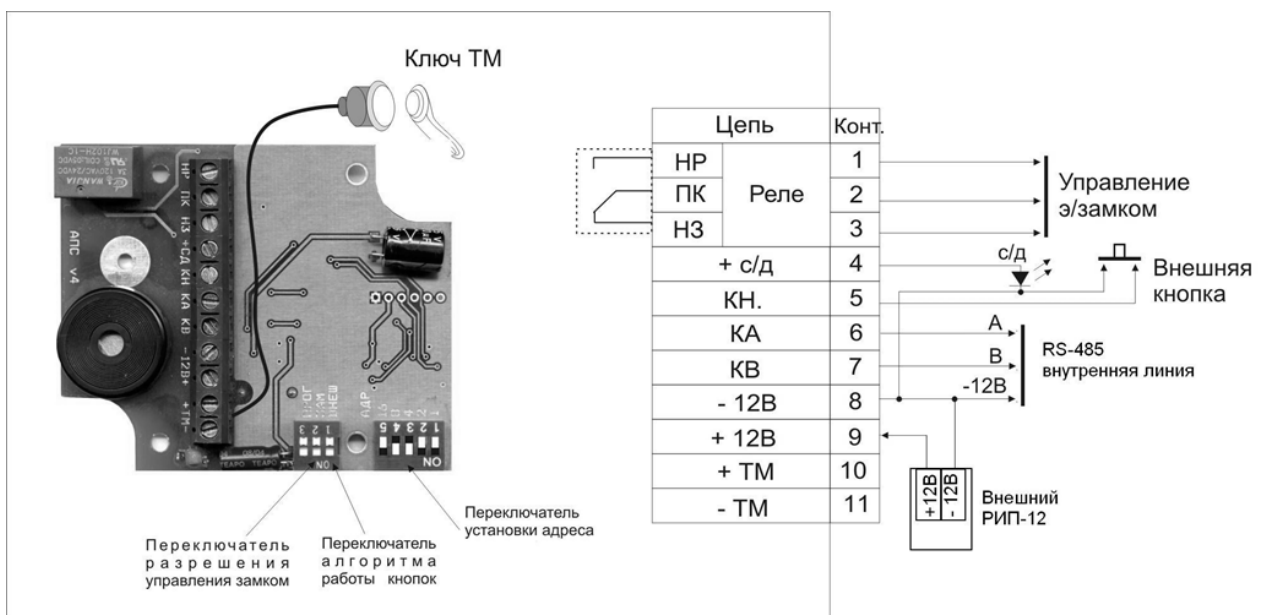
Ключ ТМ

НР
ПК
НЗ
+С/Д
КН
КА
КВ
- 12В+
+ ТМ-

АПС v4

ON
ON
1 2 3
1 2 3 4 5
АДР.

Переключатель разрешения управления замком

Переключатель алгоритма работы кнопок

Переключатель установки адреса

| Цепь | | Конт. |
|---|---|---|
| НР | Реле | 1 |
| ПК | | 2 |
| НЗ | | 3 |
| + с/д | | 4 |
| КН. | | 5 |
| КА | | 6 |
| КВ | | 7 |
| - 12В | | 8 |
| + 12В | | 9 |
| + ТМ | | 10 |
| - ТМ | | 11 |

Управление э/замком

с/д

Внешняя кнопка

А
В
-12В

RS-485 внутренняя линия

+12В
- 12В

Внешний РИП-12